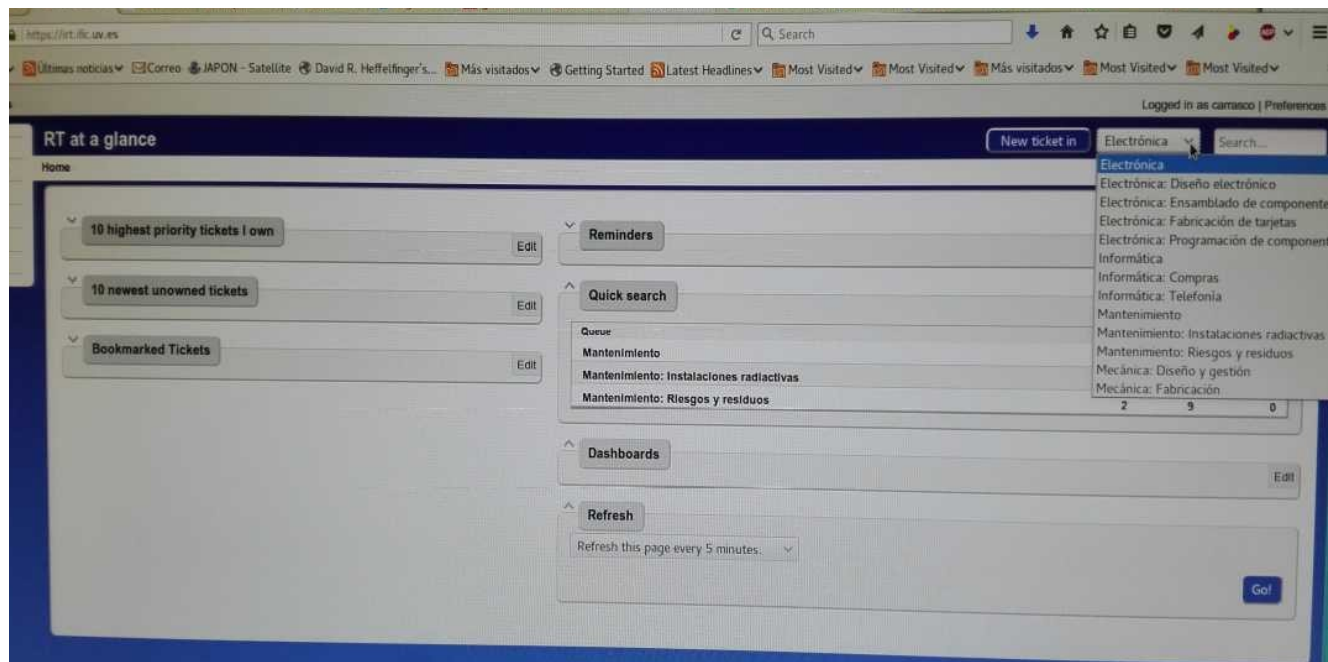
https://rt.ific.uv.es

Search

Últimas noticias Correo JAPON - Satellite David R. Heffelfinger's... Más visitados Getting Started Latest Headlines Most Visited Most Visited Más visitados Most Visited Most Visited

Logged in as carrasco | Preferences

RT at a glance

New ticket in Electrónica Search...

Home

10 highest priority tickets I own Edit

10 newest unowned tickets Edit

Bookmarked Tickets Edit

Reminders

Quick search

| Queue | | | |
|---|---|---|---|
| Mantenimiento | | | |
| Mantenimiento: Instalaciones radiactivas | | | |
| Mantenimiento: Riesgos y residuos | 2 | 9 | 0 |

Dashboards Edit

Refresh

Refresh this page every 5 minutes.

Go!

Electrónica
Electrónica: Diseño electrónico
Electrónica: Ensamblado de component
Electrónica: Fabricación de tarjetas
Electrónica: Programación de component
Informática
Informática: Compras
Informática: Telefonia
Mantenimiento
Mantenimiento: Instalaciones radiactivas
Mantenimiento: Riesgos y residuos
Mecánica: Diseño y gestión
Mecánica: Fabricación